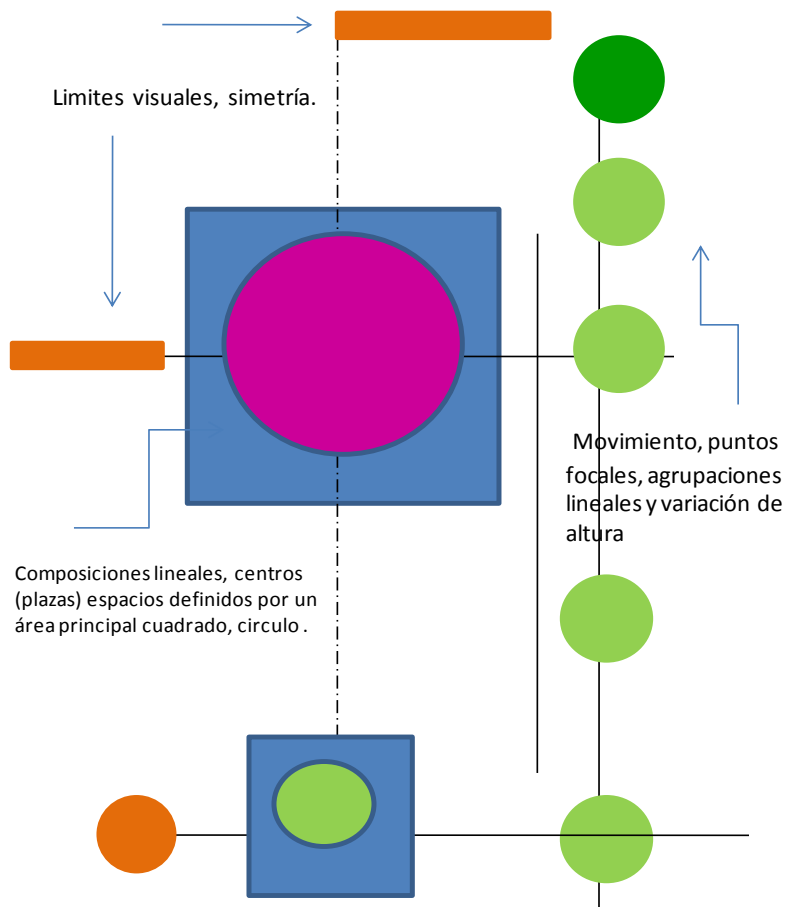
Limites visuales, simetría.

Movimiento, puntos focales, agrupaciones lineales y variación de altura

Composiciones lineales, centros (plazas) espacios definidos por un área principal cuadrado, circulo .